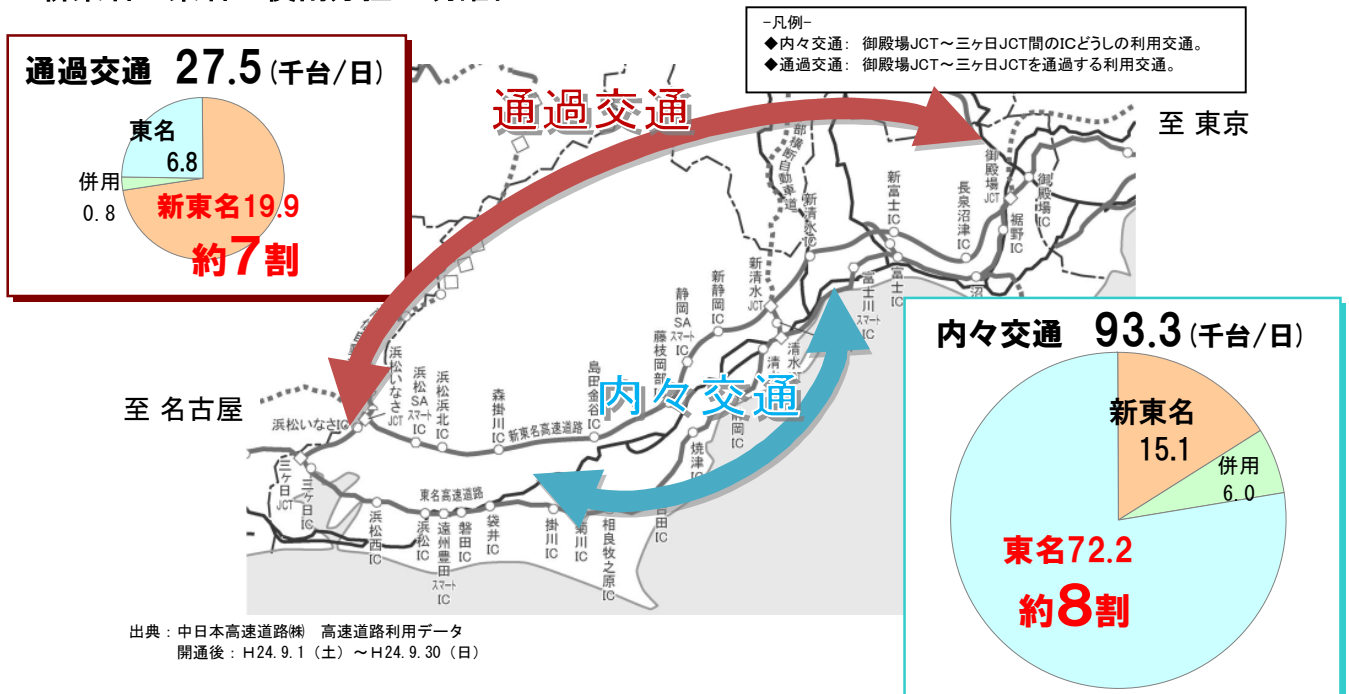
通過交通 27.5 (千台/日)

東名 6.8

併用 0.8

新東名19.9

約7割

-凡例-
◆内々交通: 御殿場JCT～三ヶ日JCT間のICどうしの利用交通。
◆通過交通: 御殿場JCT～三ヶ日JCTを通過する利用交通。

通過交通

至 東京

至 名古屋

内々交通

内々交通 93.3 (千台/日)

新東名 15.1

併用 6.0

東名72.2

約8割

御殿場JCT
長泉沼津IC
御殿場IC
裾野IC
新富士IC
富士IC
富士川スマートIC
新清水IC
新清水JCT
清水
新静岡IC
静岡SAスマートIC
藤枝岡部IC
島田金谷IC
森掛川IC
浜松浜北IC
浜松SAスマートIC
浜松いなさJCT
浜松いなさIC
新東名高速道路
東名高速道路
三ヶ日JCT
三ヶ日IC
浜松西IC
浜松IC
遠州豊田スマートIC
磐田IC
袋井IC
掛川IC
菊川IC
相良牧之原IC
焼津IC
静岡IC
吉田IC
都留新自動車道

出典:中日本高速道路㈱ 高速道路利用データ
開通後:H24.9.1(土)～H24.9.30(日)